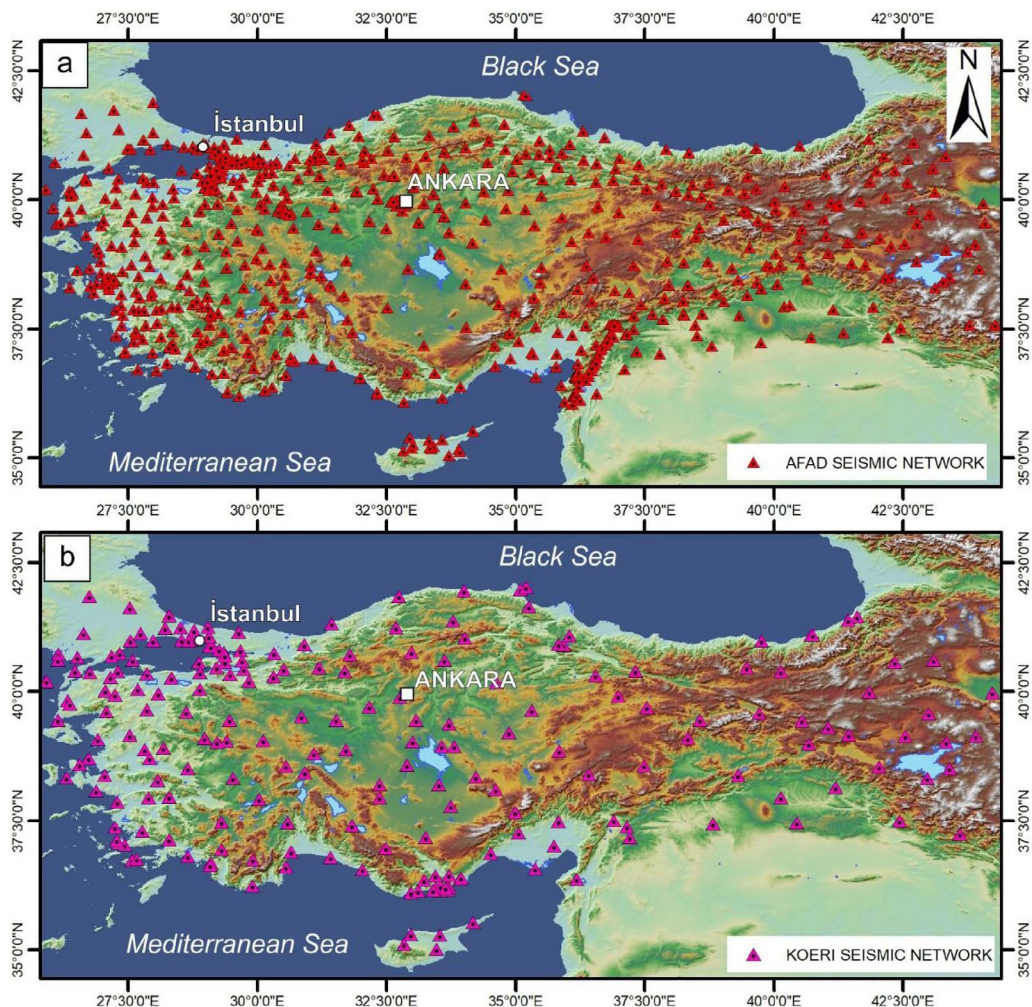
27°30'0"E 30°0'0"E 32°30'0"E 35°0'0"E 37°30'0"E 40°0'0"E 42°30'0"E

a

Black Sea

N

İstanbul

ANKARA

Mediterranean Sea

AFAD SEISMIC NETWORK

42°30'0"N 40°0'0"N 37°30'0"N 35°0'0"N

42°30'0"N 40°0'0"N 37°30'0"N 35°0'0"N

27°30'0"E 30°0'0"E 32°30'0"E 35°0'0"E 37°30'0"E 40°0'0"E 42°30'0"E

b

Black Sea

İstanbul

ANKARA

Mediterranean Sea

KOERI SEISMIC NETWORK

42°30'0"N 40°0'0"N 37°30'0"N 35°0'0"N

42°30'0"N 40°0'0"N 37°30'0"N 35°0'0"N

27°30'0"E 30°0'0"E 32°30'0"E 35°0'0"E 37°30'0"E 40°0'0"E 42°30'0"E